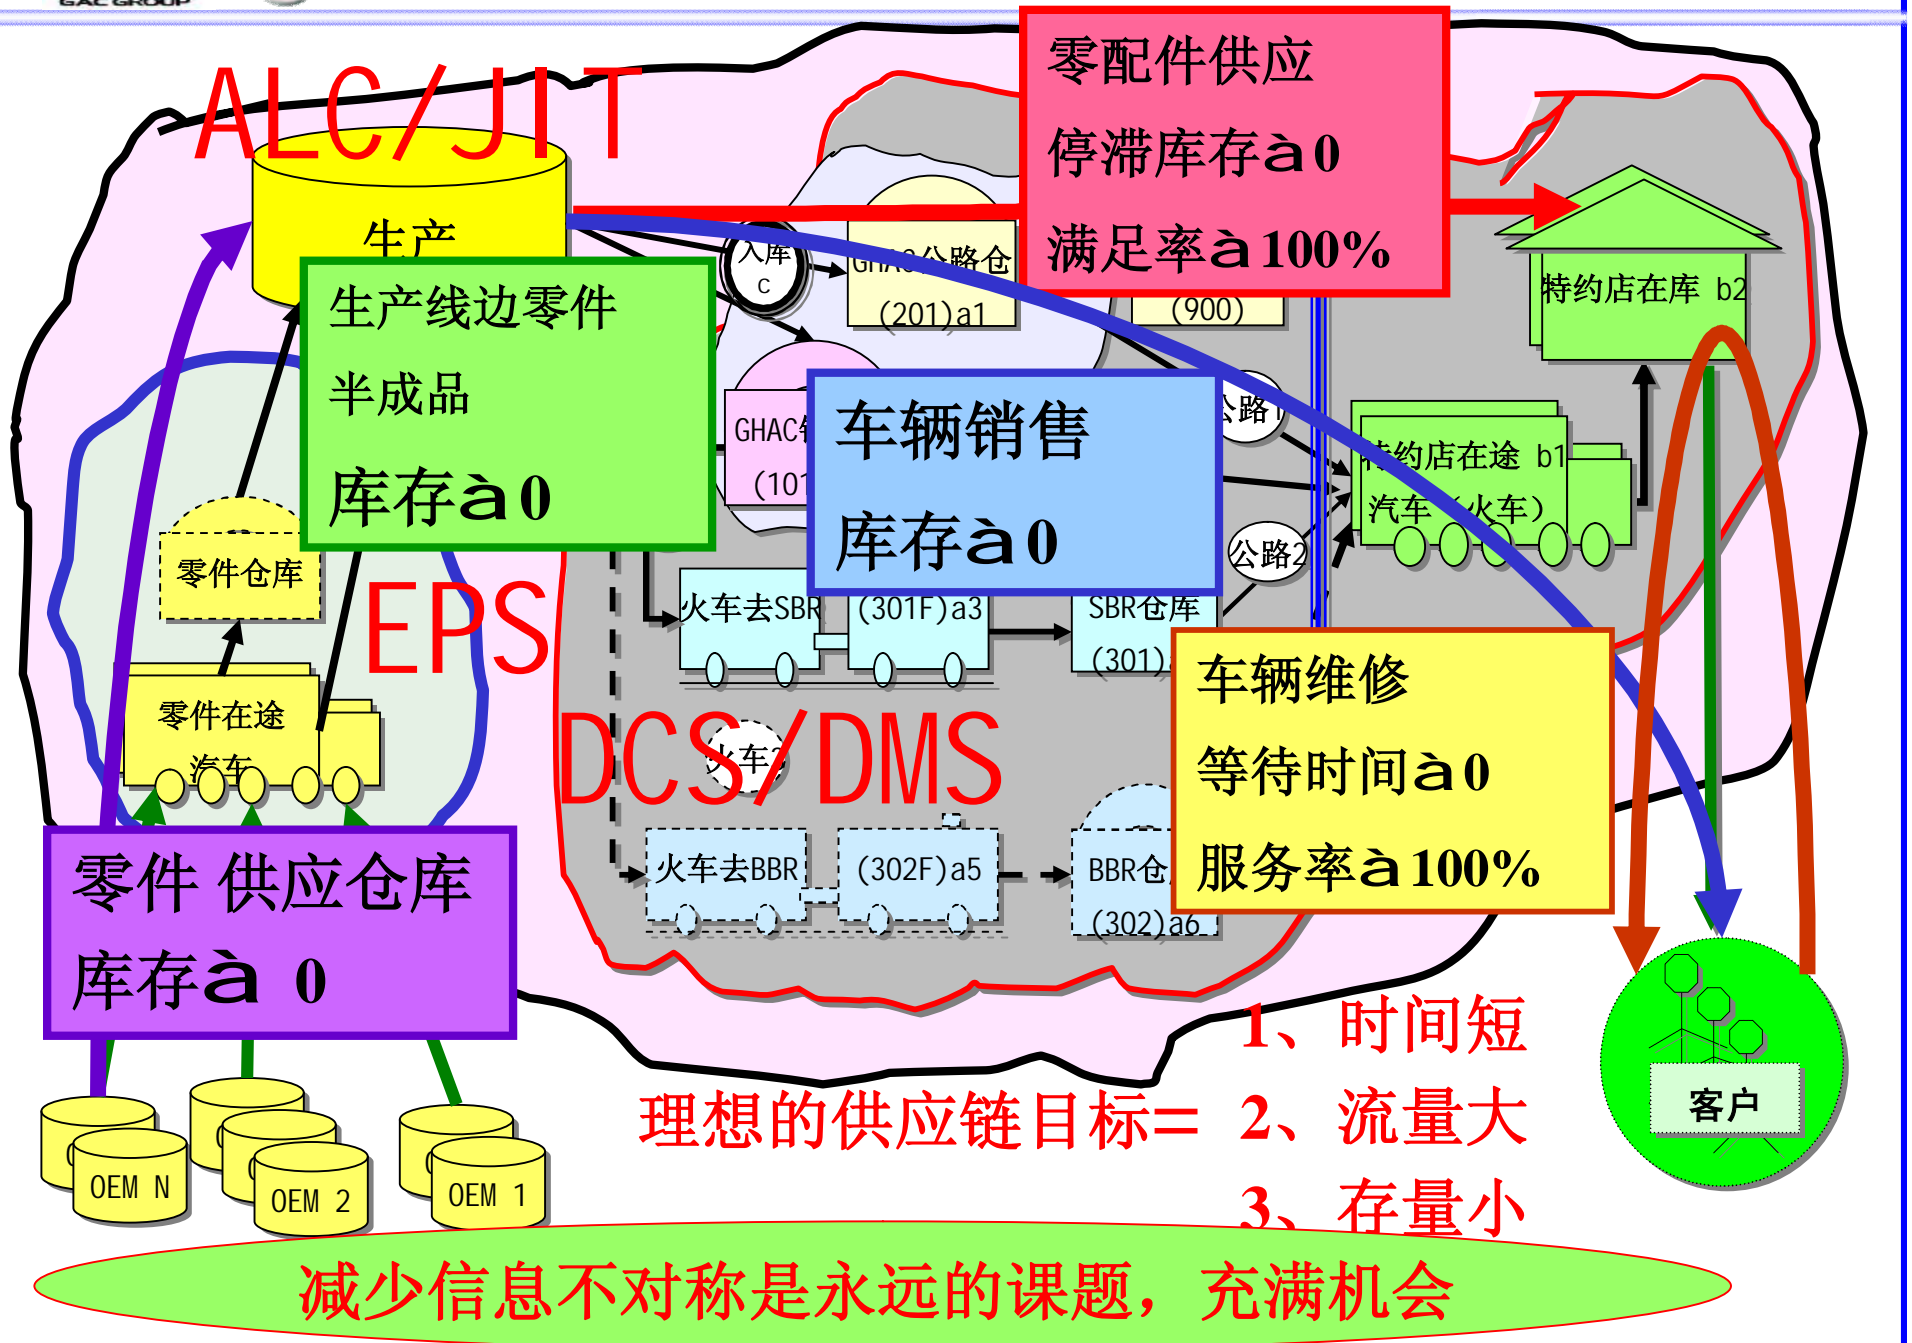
ALC/JIT

生产

零配件供应

停滞库存à 0

满足率à 100%

入库 c

GHAC公路仓 (201)a1

(900)

特约店在库 b2

生产线边零件

半成品

库存à 0

GHAC (10

车辆销售

库存à 0

公路

特约店在途 b1

汽车（火车）

公路2

零件仓库

EPS

火车去SBR

(301F)a3

SBR仓库 (301)

零件在途 汽车

车辆维修

等待时间à 0

服务率à 100%

DCS/DMS

火车

零件 供应仓库

库存à 0

火车去BBR

(302F)a5

BBR仓 (302)a6

1、时间短

理想的供应链目标=

2、流量大

3、存量小

客户

OEM N

OEM 2

OEM 1

减少信息不对称是永远的课题，充满机会